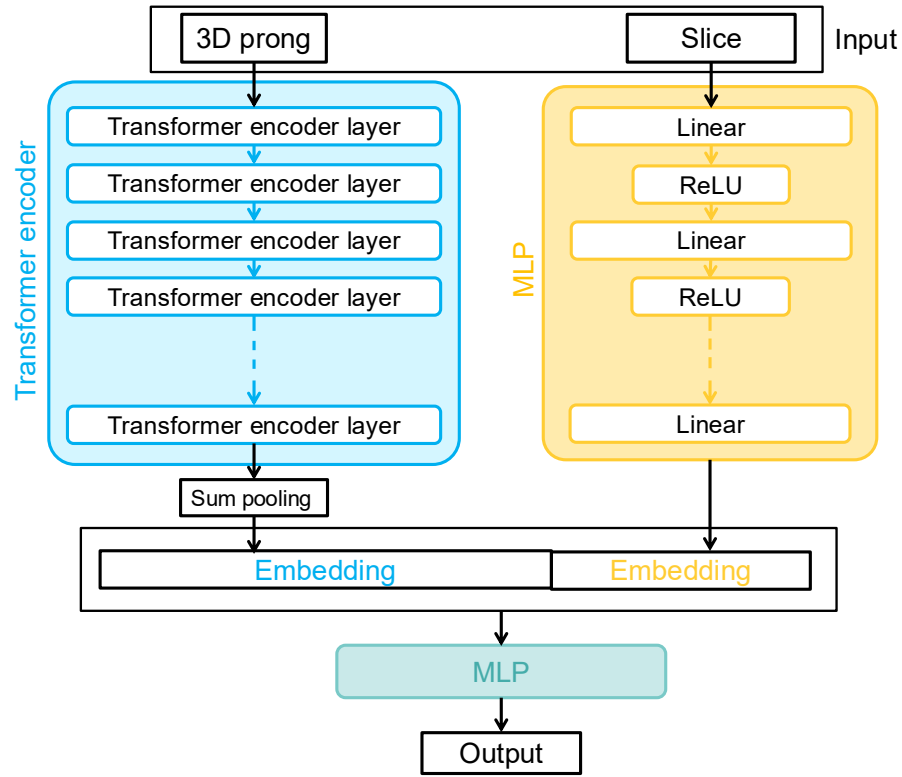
3D prong
Slice
Input

Transformer encoder
Transformer encoder layer
Transformer encoder layer
Transformer encoder layer
Transformer encoder layer
Transformer encoder layer

MLP
Linear
ReLU
Linear
ReLU
Linear

Sum pooling

Embedding
Embedding

MLP

Output